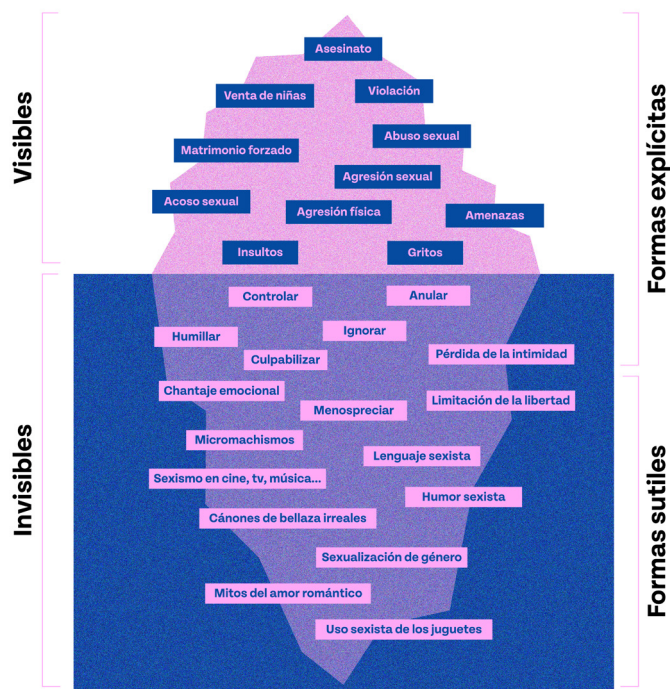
Visibles

Formas explícitas

Asesinato

Venta de niñas

Violación

Abuso sexual

Matrimonio forzado

Agresión sexual

Acoso sexual

Agresión física

Amenazas

Insultos

Gritos

Invisibles

Formas sutiles

Controlar

Anular

Humillar

Ignorar

Culpabilizar

Pérdida de la intimidad

Chantaje emocional

Menospreciar

Limitación de la libertad

Micromachismos

Lenguaje sexista

Sexismo en cine, tv, música...

Humor sexista

Cánones de bellaza irreales

Sexualización de género

Mitos del amor romántico

Uso sexista de los juguetes